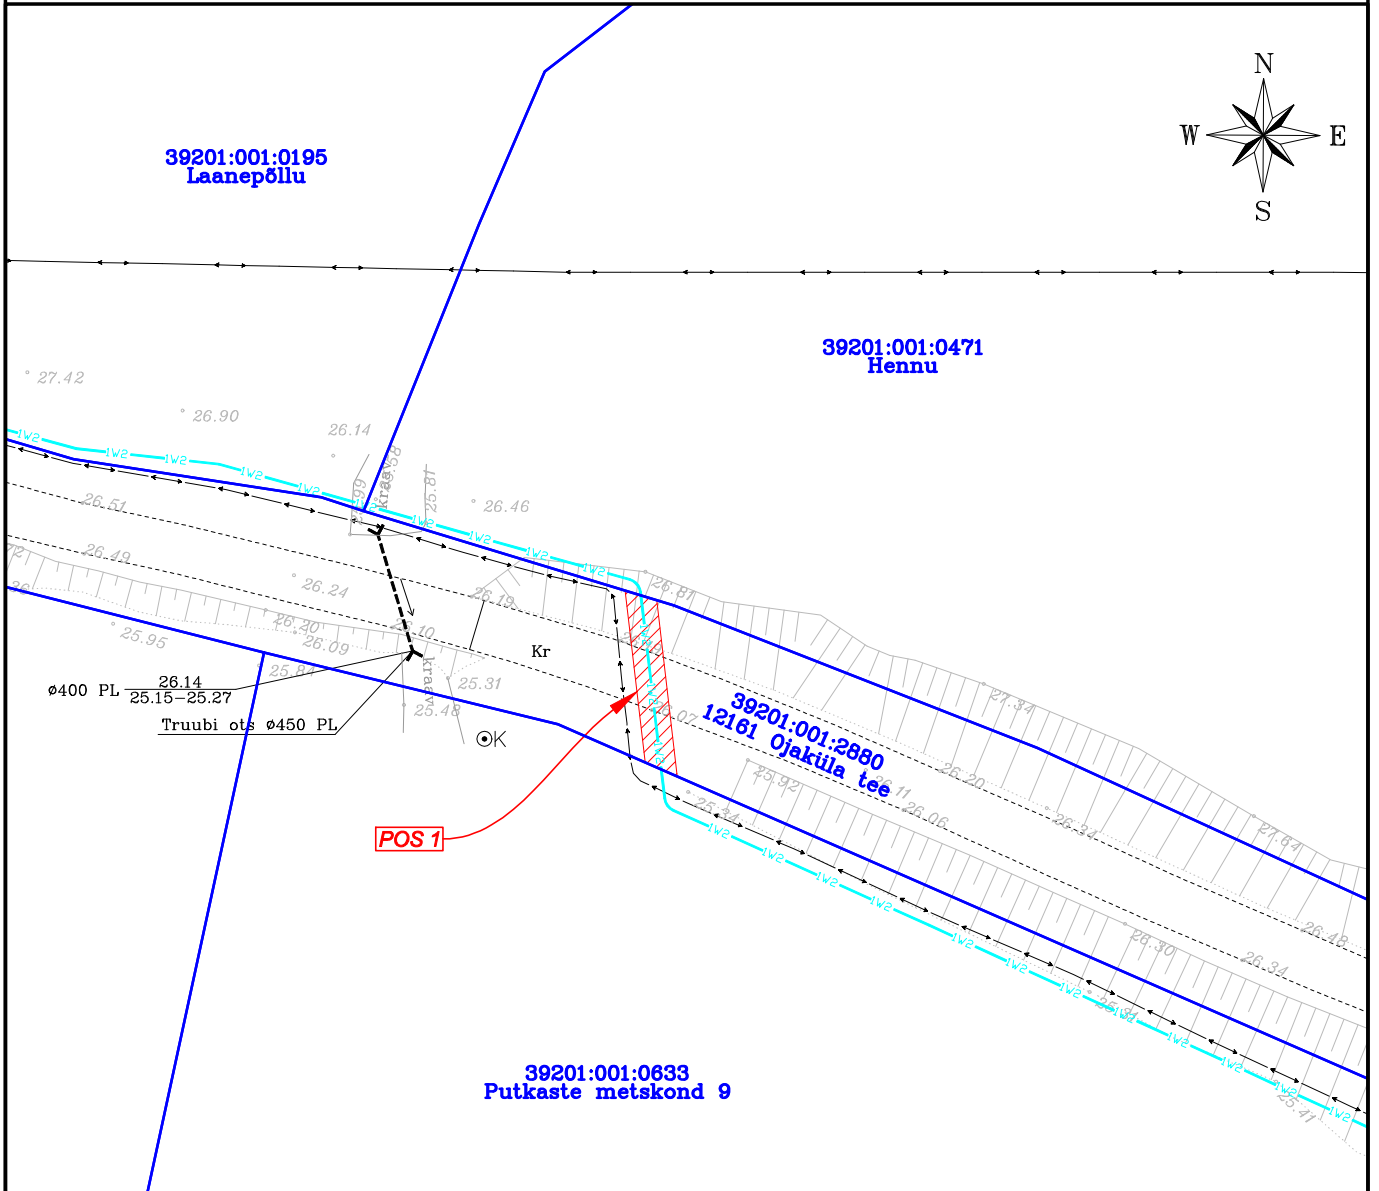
N
W
E
S

39201:001:0195
Laanepõllu

39201:001:0471
Hennu

27.42
26.90
26.14
kraav
25.81
26.46
26.51
26.49
26.24
26.19
26.20
26.09
26.10
25.95
25.87
25.31
25.48
26.87
Kr
IW2
⌀400 PL $\frac{26.14}{25.15-25.27}$
Truubi ots ⌀450 PL
kraav
⊙K
26.07
27.34
26.20
25.92
26.11
26.06
26.34
27.64
25.44
26.48
26.30
26.34
25.41

39201:001:2880
12161 Ojaküla tee

POS 1

39201:001:0633
Putkaste metskond 9